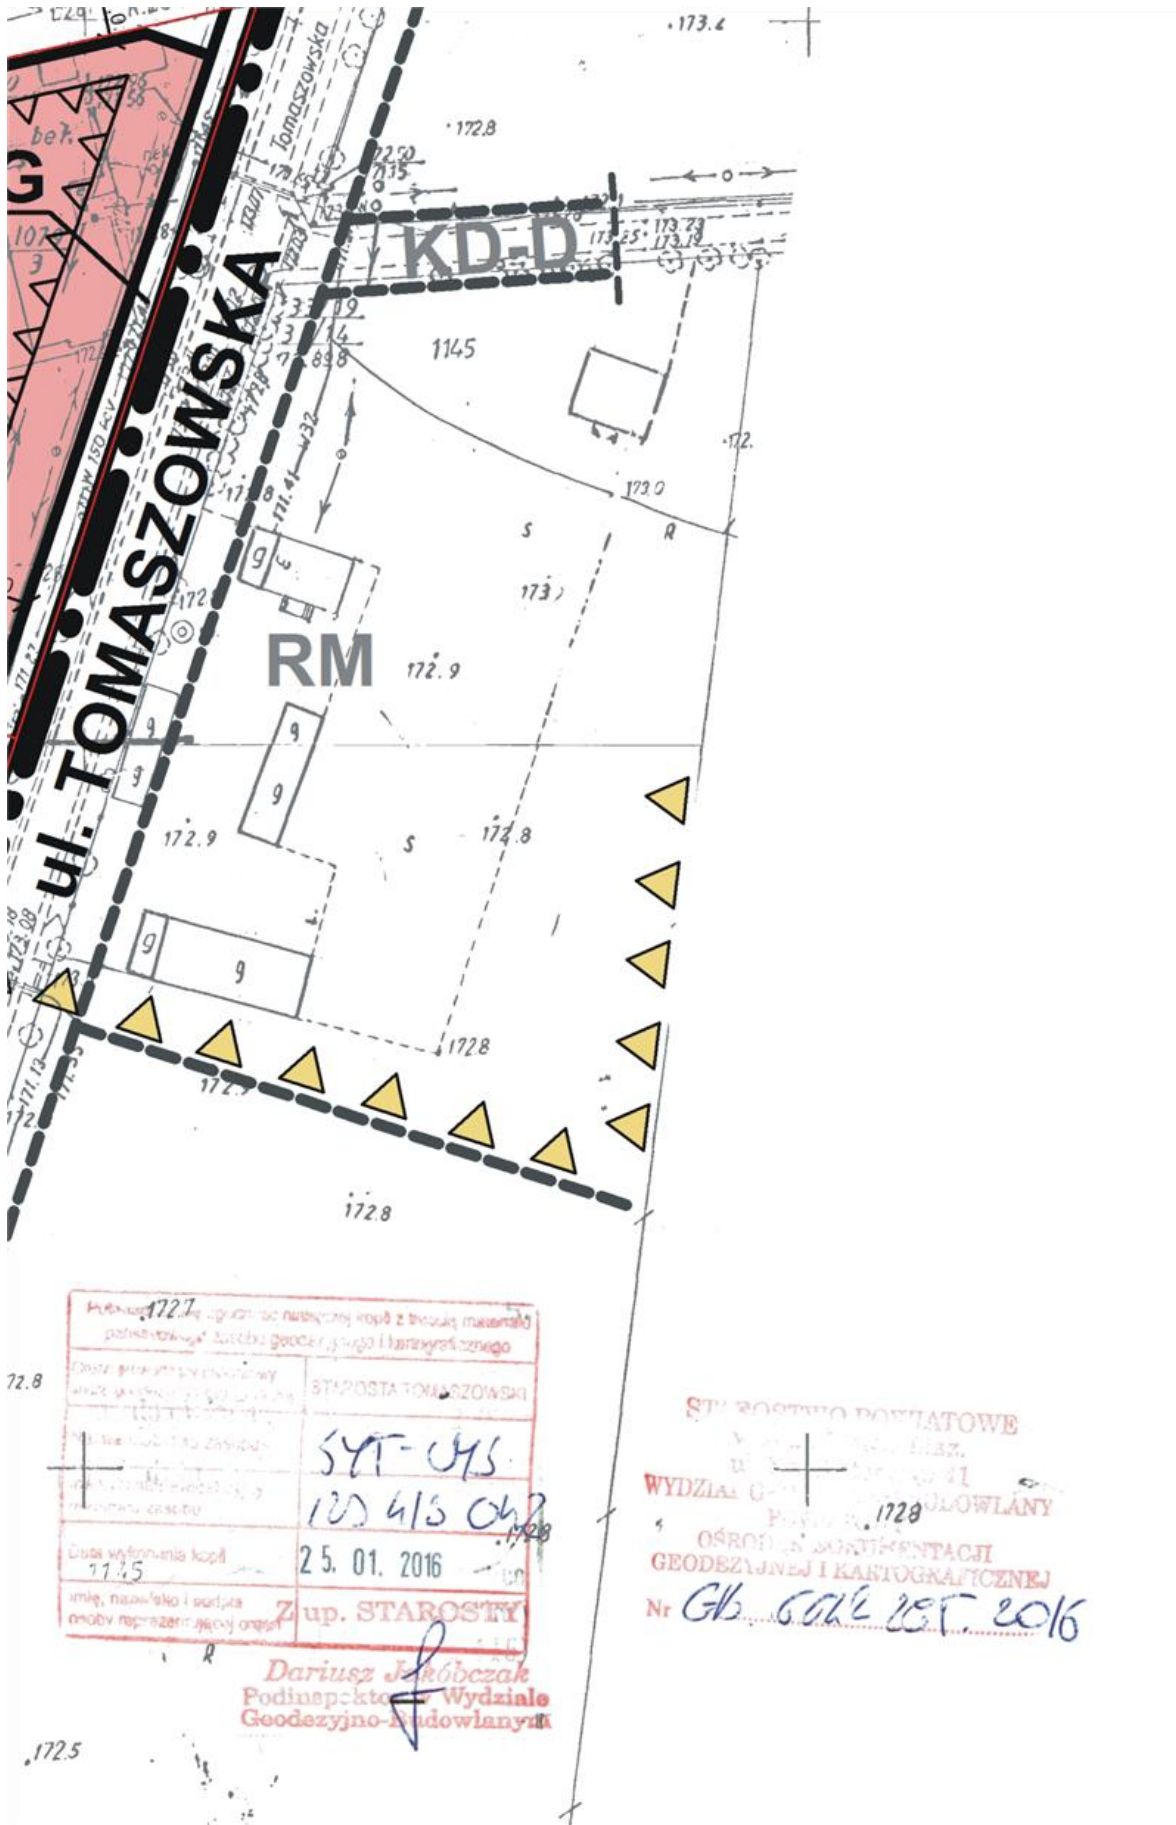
173.4
172.8
Tomaszowska
KD-D
173.23
173.19
1145
G
ul. TOMASZOWSKA
173.0
172.
s
R
173.1
RM
172.9
9
9
9
9
9
9
172.9
s
172.8
172.8
172.8
172.7
172.8
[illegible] kopia z treścią materiału państwowego zasobu geodezyjnego i kartograficznego
STAROSTA TOMASZOWSKI
SYT-045
105 415 042
Data wykonania kopii
25. 01. 2016
Imię, nazwisko i podpis osoby reprezentującej organ
Z up. STAROSTY
Dariusz Jakóbczak
Podinspektor w Wydziale
Geodezyjno-Budowlanym
STAROSTWO POWIATOWE
WYDZIAŁ G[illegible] BUDOWLANY
1728
OŚRODEK DOKUMENTACJI
GEODEZYJNEJ I KARTOGRAFICZNEJ
Nr GB 6022 285. 2016
172.5